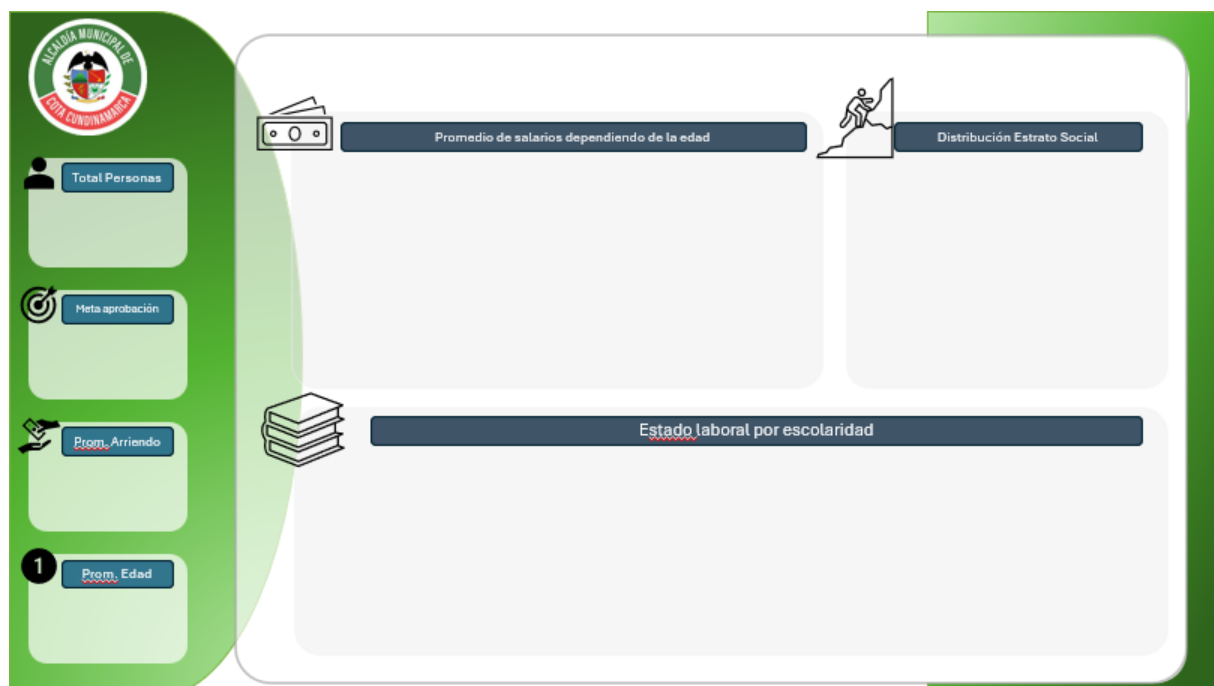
ALCALDÍA MUNICIPAL DE COTA CUNDINAMARCA

Total Personas

Meta aprobación

Prom. Arriendo

1

Prom. Edad

Promedio de salarios dependiendo de la edad

Distribución Estrato Social

Estado laboral por escolaridad